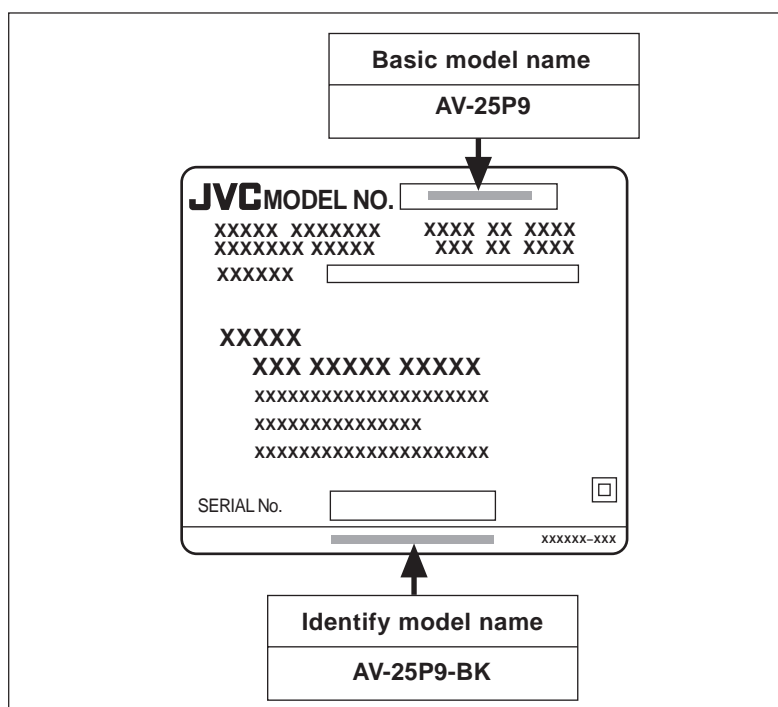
| Basic model name |
|---|
| AV-25P9 |

JVC MODEL NO.

XXXXX XXXXXXX
XXXXXXX XXXXX

XXXX XX XXXX
XXX XX XXXX

XXXXXX

XXXXX

XXX XXXXX XXXXX

XXXXXXXXXXXXXXXXXXXXX

XXXXXXXXXXXXXXX

XXXXXXXXXXXXXXXXXXXXX

SERIAL No.

XXXXXX–XXX

| Identify model name |
|---|
| AV-25P9-BK |